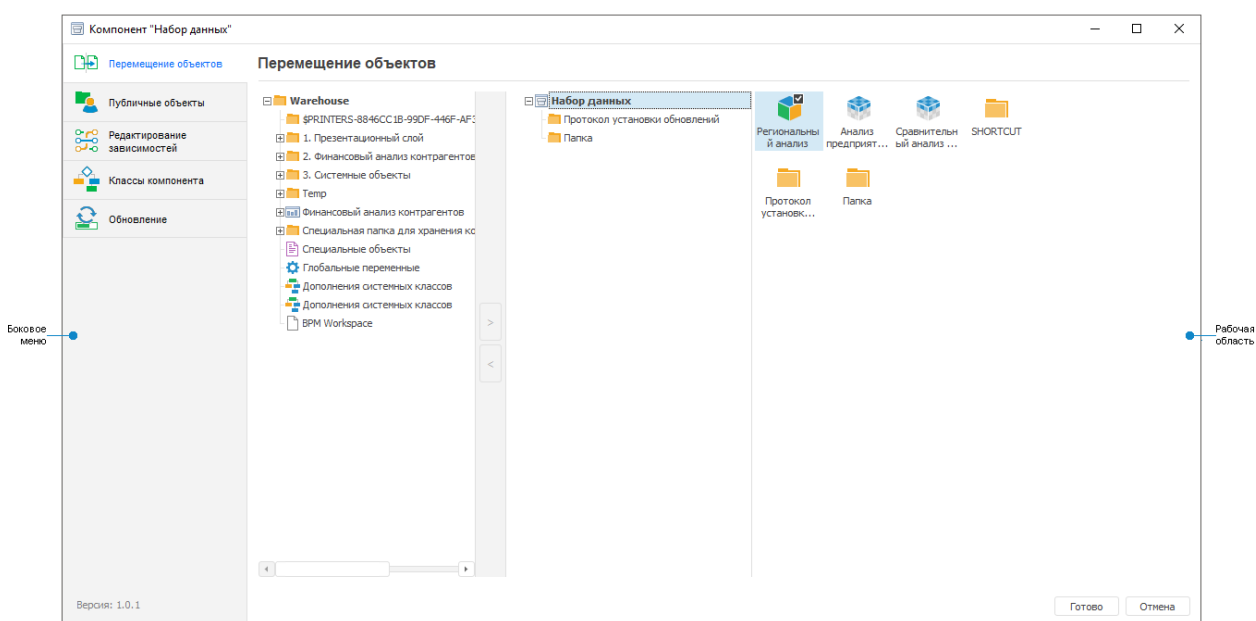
Компонент "Набор данных"

Перемещение объектов

Публичные объекты

Редактирование зависимостей

Классы компонента

Обновление

Перемещение объектов

Warehouse
$PRINTERS-8846CC1B-99DF-446F-AF3
1. Презентационный слой
2. Финансовый анализ контрагентов
3. Системные объекты
Temp
Финансовый анализ контрагентов
Специальная папка для хранения ко
Специальные объекты
Глобальные переменные
Дополнения системных классов
Дополнения системных классов
BPM Workspace

>
<

Набор данных
Протокол установки обновлений
Папка

Региональный анализ
Анализ предприят...
Сравнительный анализ ...
SHORTCUT
Протокол установк...
Папка

Боковое меню

Рабочая область

Версия: 1.0.1

Готово
Отмена